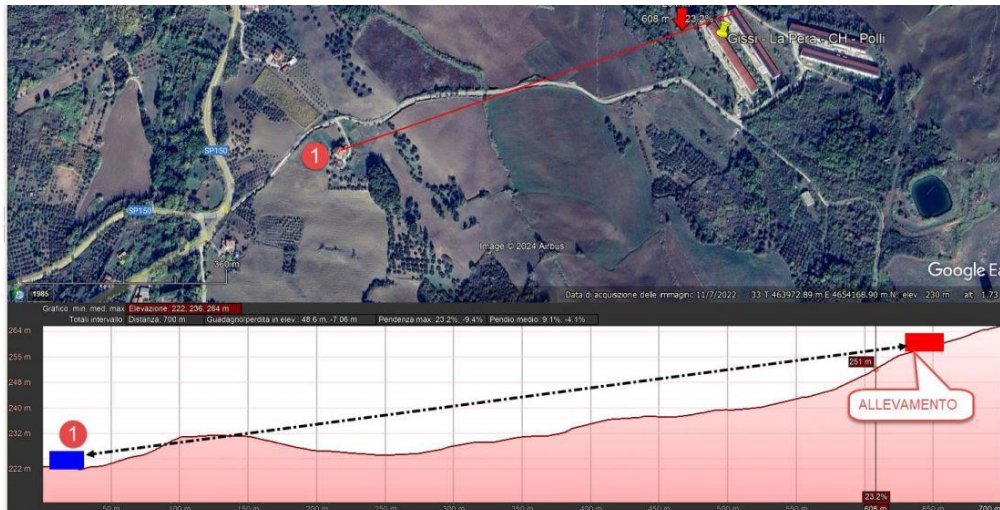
608 m 23.2%
Gissi - La Pera - CH - Polli
1
SP150
SP150
Image © 2024 Airbus
360 m
Google Ea
1985
Data di acquisizione delle immagini: 11/7/2022 33 T 463972.89 m E 4654168.90 m N elev 230 m alt 1.73

Grafico min, med, max: Elevazione: 222, 236, 264 m
Totali intervallo: Distanza: 700 m Guadagno/perdita in elev.: 48.6 m, -7.06 m Pendenza max: 23.2%, -9.4% Pendio medio: 9.1%, -4.1%

264 m
255 m
248 m
240 m
232 m
222 m
1
251 m
ALLEVAMENTO
50 m
100 m
150 m
200 m
250 m
300 m
350 m
400 m
450 m
500 m
550 m
23.2%
608 m
650 m
700 m